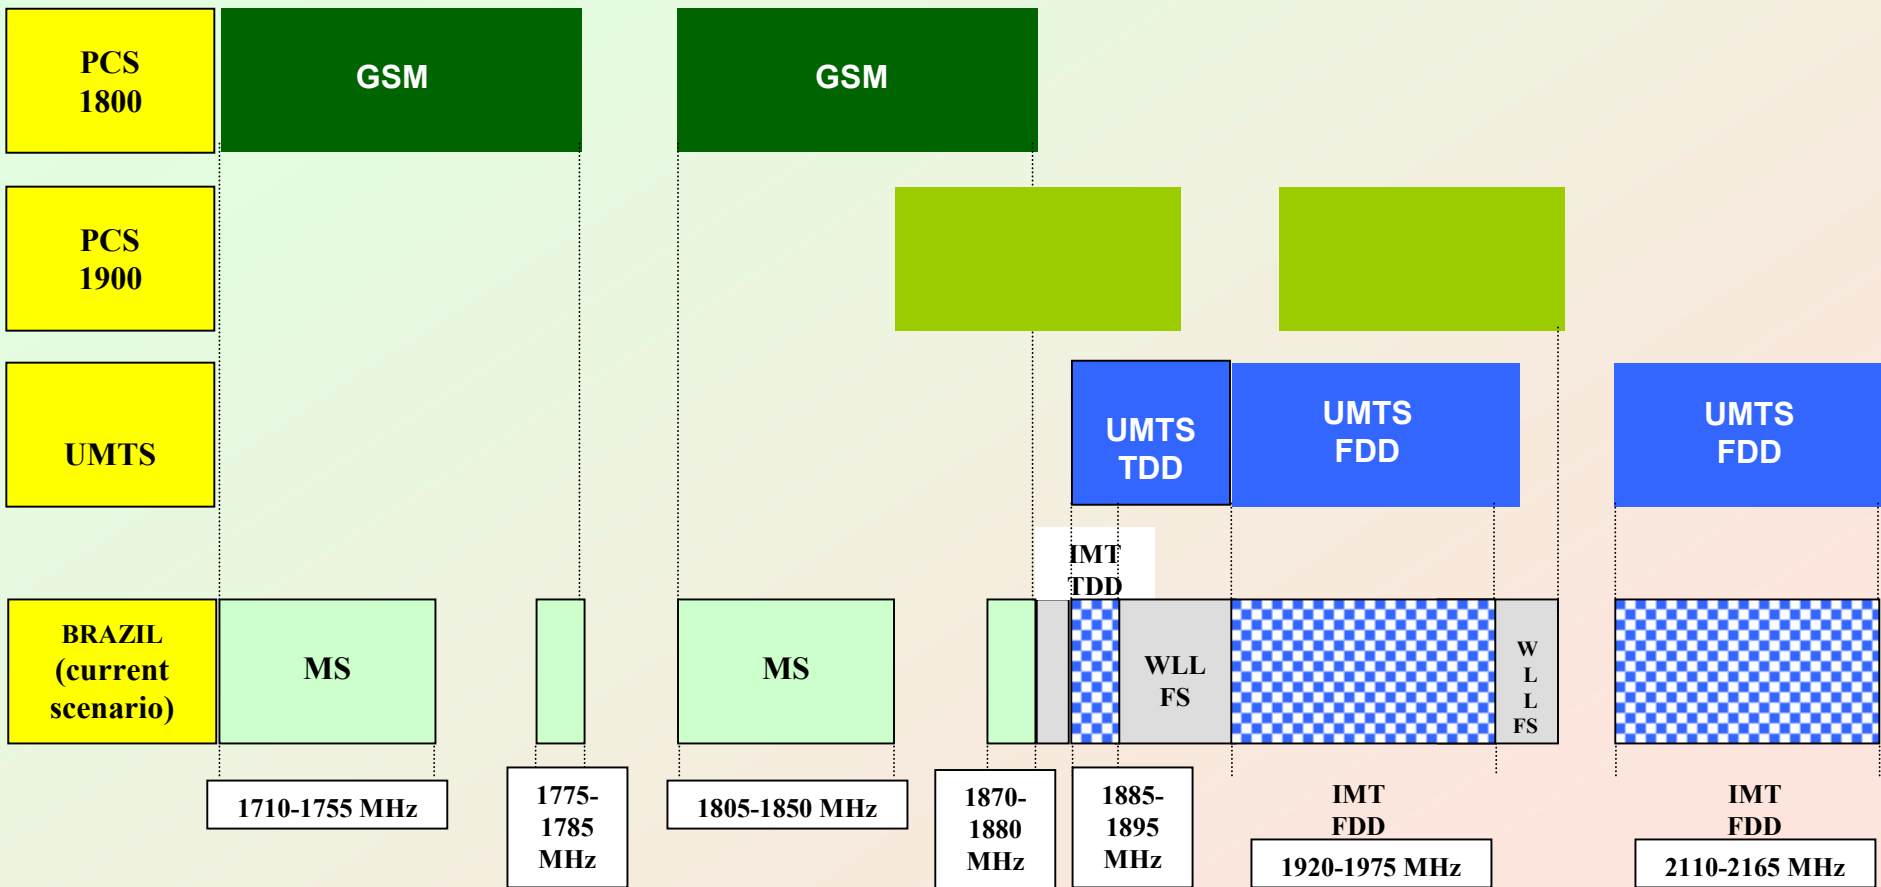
PCS 1800

GSM

GSM

PCS 1900

UMTS

UMTS TDD

UMTS FDD

UMTS FDD

IMT TDD

BRAZIL (current scenario)

MS

MS

WLL FS

W L L FS

1710-1755 MHz

1775-1785 MHz

1805-1850 MHz

1870-1880 MHz

1885-1895 MHz

IMT FDD

1920-1975 MHz

IMT FDD

2110-2165 MHz